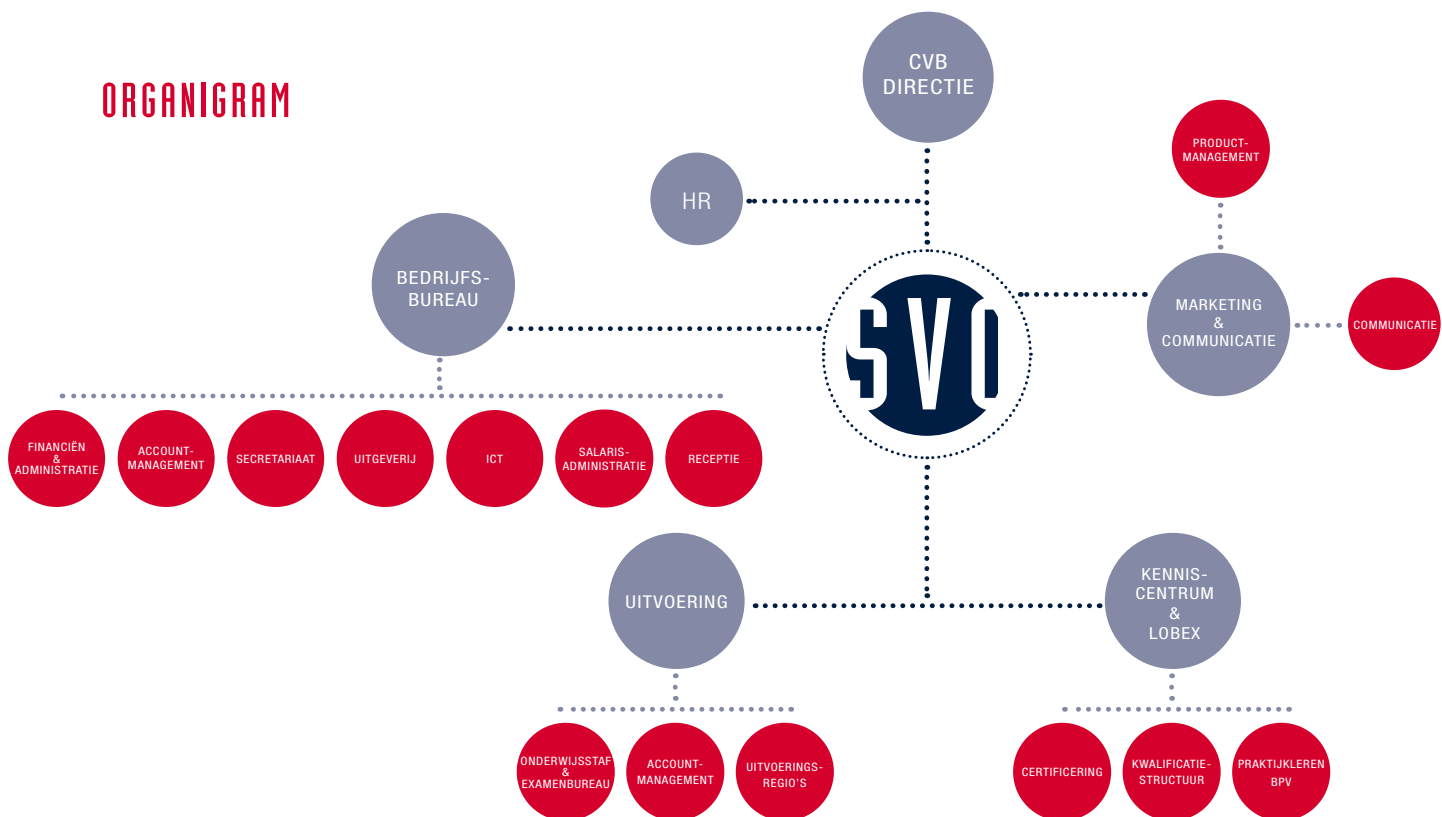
ORGANIGRAM

CVB DIRECTIE

HR

PRODUCT-MANAGEMENT

BEDRIJFS-BUREAU

SVO

MARKETING & COMMUNICATIE

COMMUNICATIE

FINANCIËN & ADMINISTRATIE

ACCOUNT-MANAGEMENT

SECRETARIAAT

UITGEVERIJ

ICT

SALARIS-ADMINISTRATIE

RECEPTIE

UITVOERING

KENNIS-CENTRUM & LOBEX

ONDERWIJSSTAF & EXAMENBUREAU

ACCOUNT-MANAGEMENT

UITVOERINGS-REGIO'S

CERTIFICERING

KWALIFICATIE-STRUCTUUR

PRAKTIJKLEREN BPV